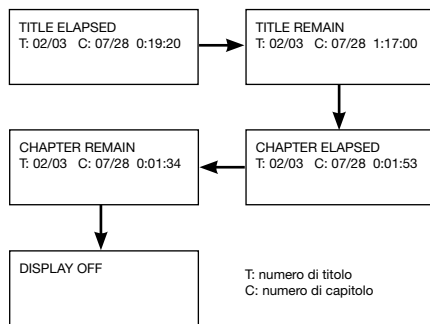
TITLE ELAPSED
T: 02/03 C: 07/28 0:19:20

TITLE REMAIN
T: 02/03 C: 07/28 1:17:00

CHAPTER ELAPSED
T: 02/03 C: 07/28 0:01:53

CHAPTER REMAIN
T: 02/03 C: 07/28 0:01:34

DISPLAY OFF

T: numero di titolo
C: numero di capitolo